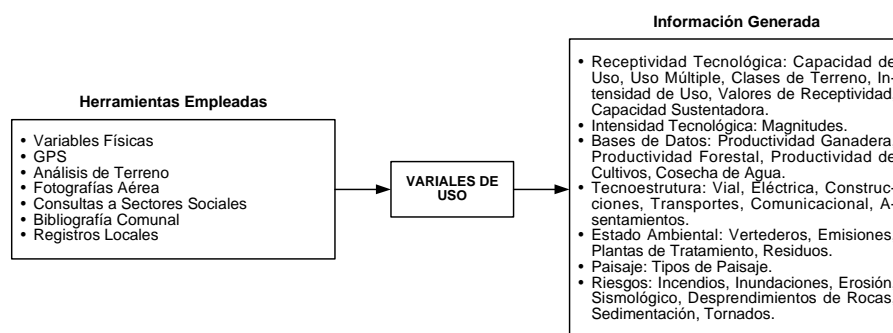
Herramientas Empleadas

• Variables Físicas
• GPS
• Análisis de Terreno
• Fotografías Aérea
• Consultas a Sectores Sociales
• Bibliografía Comunal
• Registros Locales

VARIALES DE USO

Información Generada

• Receptividad Tecnológica: Capacidad de Uso, Uso Múltiple, Clases de Terreno, Intensidad de Uso, Valores de Receptividad, Capacidad Sustentadora.
• Intensidad Tecnológica: Magnitudes.
• Bases de Datos: Productividad Ganadera, Productividad Forestal, Productividad de Cultivos, Cosecha de Agua.
• Tecnoestrutura: Vial, Eléctrica, Construcciones, Transportes, Comunicacional, Asentamientos.
• Estado Ambiental: Vertederos, Emisiones, Plantas de Tratamiento, Residuos.
• Paisaje: Tipos de Paisaje.
• Riesgos: Incendios, Inundaciones, Erosión, Sismológico, Desprendimientos de Rocas, Sedimentación, Tornados.